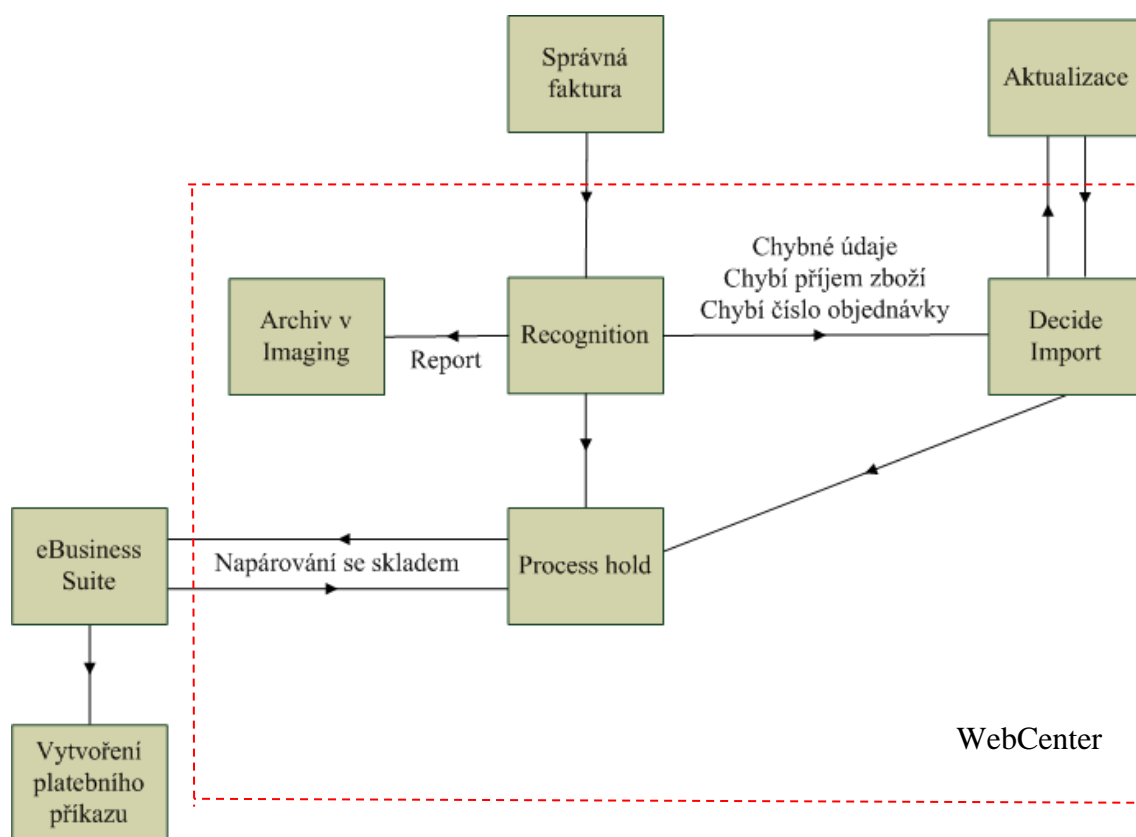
Správná faktura

Aktualizace

Chybné údaje
Chybí příjem zboží
Chybí číslo objednávky

Archiv v Imaging

Report

Recognition

Decide Import

eBusiness Suite

Napárování se skladem

Process hold

Vytvoření platebního příkazu

WebCenter